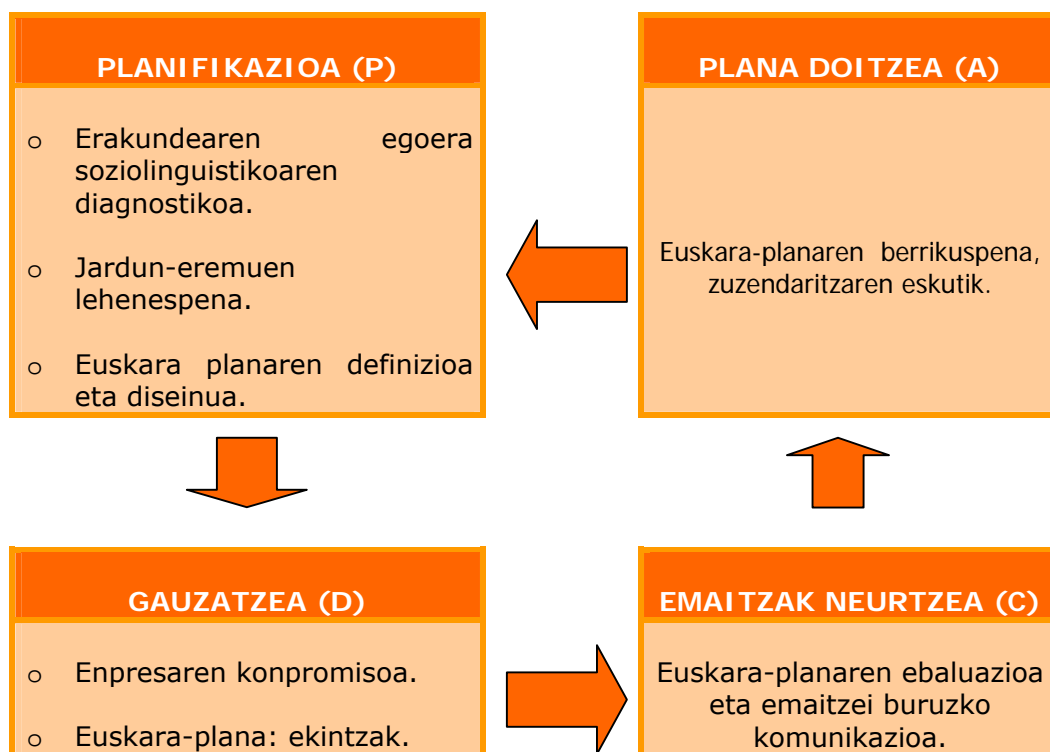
PLANIFIKAZIOA (P)

o Erakundearen egoera soziolinguistikoaren diagnostikoa.

o Jardun-eremuen lehenespena.

o Euskara planaren definizioa eta diseinua.

PLANA DOITZEA (A)

Euskara-planaren berrikuspena, zuzendaritzaren eskutik.

GAUZATZEA (D)

o Enpresaren konpromisoa.

o Euskara-plana: ekintzak.

EMAITZAK NEURTZEA (C)

Euskara-planaren ebaluazioa eta emaitzei buruzko komunikazioa.